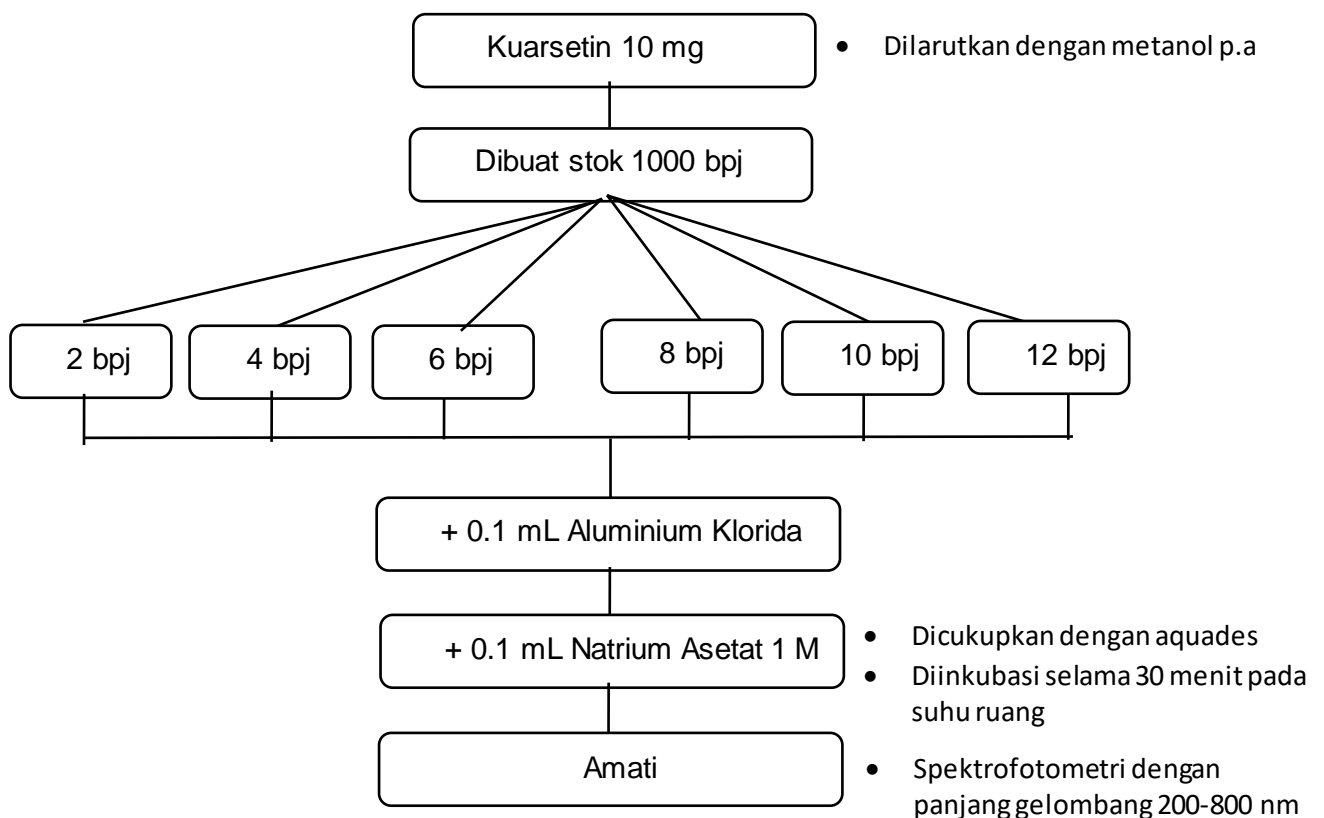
Kuarsetin 10 mg

• Dilarutkan dengan metanol p.a

Dibuat stok 1000 bpj

2 bpj

4 bpj

6 bpj

8 bpj

10 bpj

12 bpj

+ 0.1 mL Aluminium Klorida

+ 0.1 mL Natrium Asetat 1 M

• Dicukupkan dengan aquades
• Diinkubasi selama 30 menit pada suhu ruang

Amati

• Spektrofotometri dengan panjang gelombang 200-800 nm